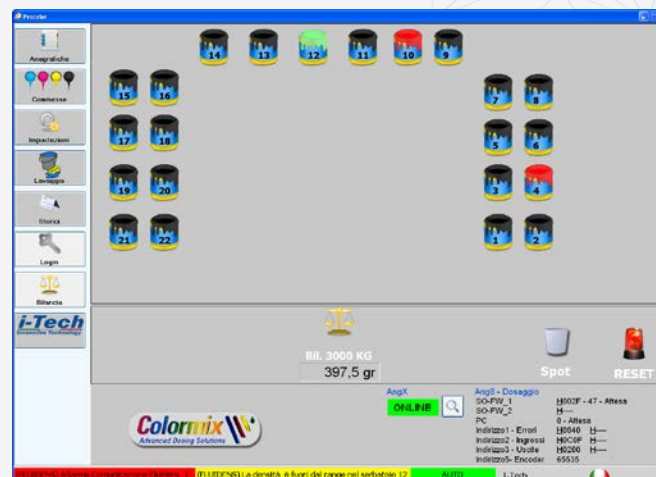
Pescolor

Anagrafiche

Commesse

Impostazioni

Lavaggio

Storico

Login

Bilancia

i-Tech
Dosing Technology

14 13 12 11 10 9

15 16

17 18

19 20

21 22

7 8

5 6

3 4

1 2

Bil. 3000 KG
397,5 gr

Spot

RESET

Colormix
Advanced Dosing Solutions

AngX
ONLINE

AngS - Dosaggio
SO-FW_1 H002F - 47 - Attesa
SO-FW_2 H----
PC 0 - Attesa
Indirizzo1 - Errori H0040 H----
Indirizzo2 - Ingressi H0C0F H----
Indirizzo3 - Uscite H0200 H----
Indirizzo5 - Encoder 65535

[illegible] Allarme Comunicazione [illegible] (FUSTDENS) La densità è fuori dal range nel serbatoio 12 AUTO I-Tech